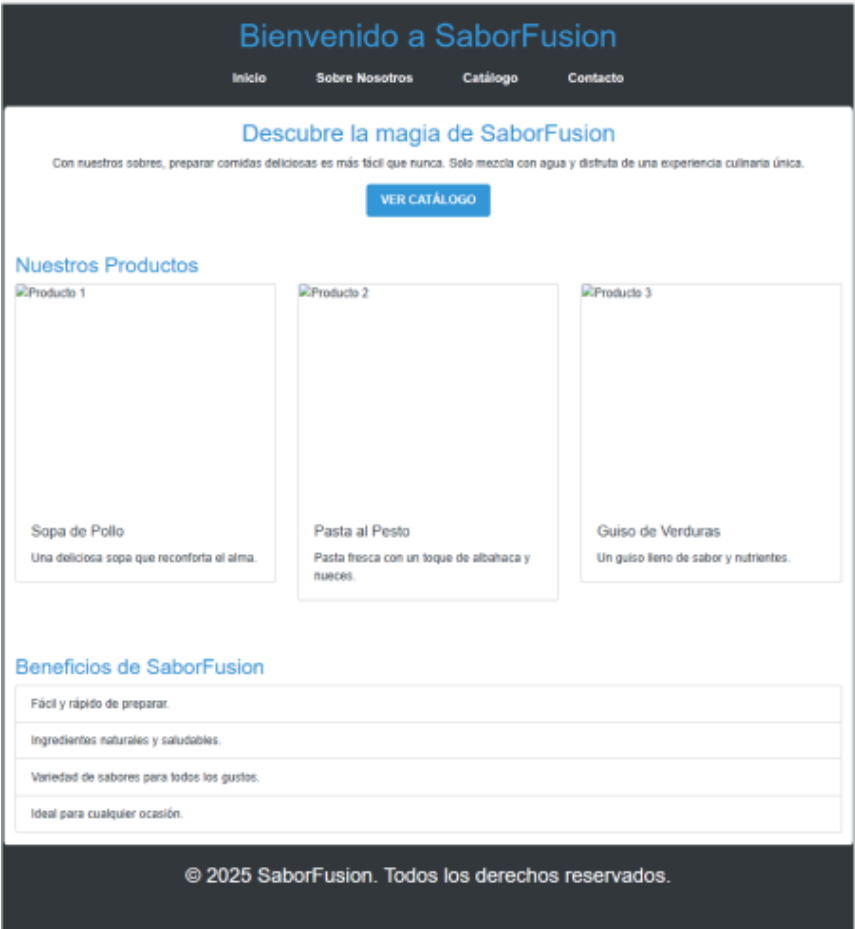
Bienvenido a SaborFusion

Inicio Sobre Nosotros Catálogo Contacto

Descubre la magia de SaborFusion

Con nuestros sobres, preparar comidas deliciosas es más fácil que nunca. Solo mezcla con agua y disfruta de una experiencia culinaria única.

VER CATÁLOGO

Nuestros Productos

Producto 1

Sopa de Pollo

Una deliciosa sopa que reconforta el alma.

Producto 2

Pasta al Pesto

Pasta fresca con un toque de albahaca y nueces.

Producto 3

Guiso de Verduras

Un guiso lleno de sabor y nutrientes.

Beneficios de SaborFusion

Fácil y rápido de preparar.

Ingredientes naturales y saludables.

Variedad de sabores para todos los gustos.

Ideal para cualquier ocasión.

© 2025 SaborFusion. Todos los derechos reservados.